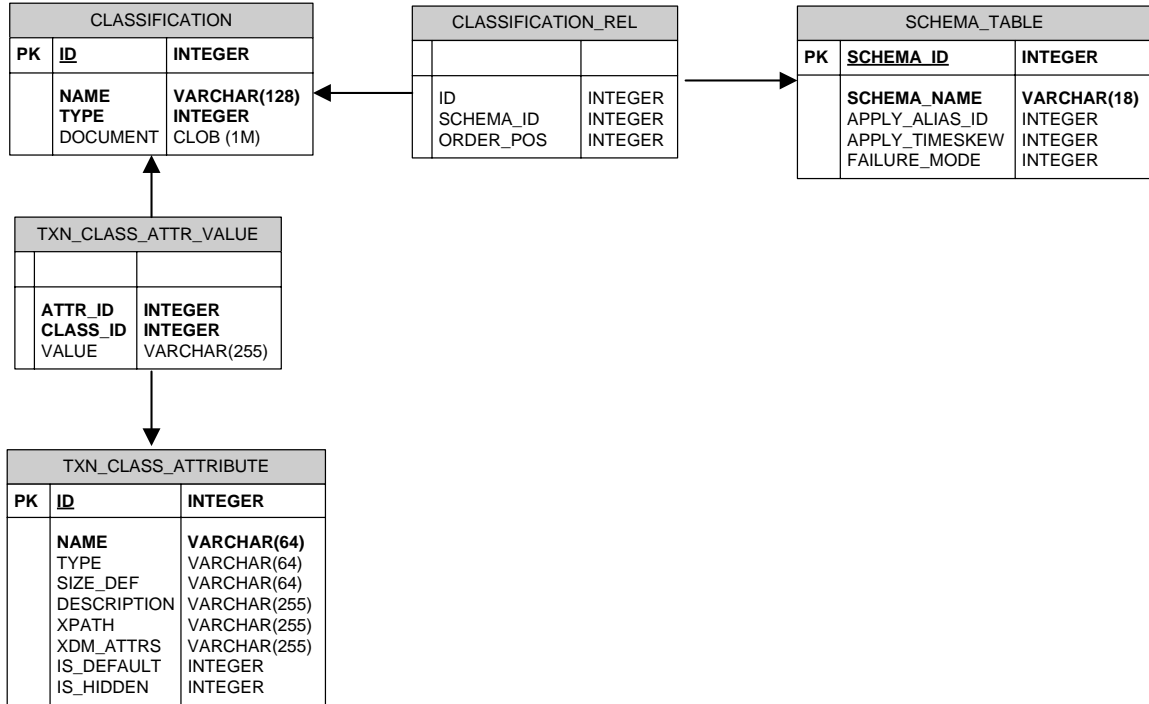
CLASSIFICATION

| PK | ID | INTEGER |
|---|---|---|
| | NAME<br>TYPE<br>DOCUMENT | VARCHAR(128)<br>INTEGER<br>CLOB (1M) |

CLASSIFICATION_REL

| | | |
|---|---|---|
| | ID<br>SCHEMA_ID<br>ORDER_POS | INTEGER<br>INTEGER<br>INTEGER |

SCHEMA_TABLE

| PK | SCHEMA_ID | INTEGER |
|---|---|---|
| | SCHEMA_NAME<br>APPLY_ALIAS_ID<br>APPLY_TIMESKEW<br>FAILURE_MODE | VARCHAR(18)<br>INTEGER<br>INTEGER<br>INTEGER |

TXN_CLASS_ATTR_VALUE

| | | |
|---|---|---|
| | ATTR_ID<br>CLASS_ID<br>VALUE | INTEGER<br>INTEGER<br>VARCHAR(255) |

TXN_CLASS_ATTRIBUTE

| PK | ID | INTEGER |
|---|---|---|
| | NAME<br>TYPE<br>SIZE_DEF<br>DESCRIPTION<br>XPATH<br>XDM_ATTRS<br>IS_DEFAULT<br>IS_HIDDEN | VARCHAR(64)<br>VARCHAR(64)<br>VARCHAR(64)<br>VARCHAR(255)<br>VARCHAR(255)<br>VARCHAR(255)<br>INTEGER<br>INTEGER |